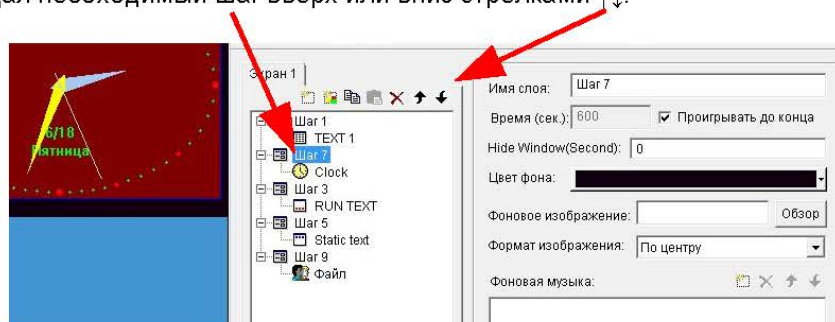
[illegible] необходимый шаг вверх или вниз стрелками ↑↓.

6/18
Пятница

Экран 1

Шаг 1
TEXT 1
Шаг 7
Clock
Шаг 3
RUN TEXT
Шаг 5
Static text
Шаг 9
Файл

Имя слоя: Шаг 7
Время (сек.): 600
Проигрывать до конца
Hide Window(Second): 0
Цвет фона:
Фоновое изображение:
Обзор
Формат изображения: По центру
Фоновая музыка: